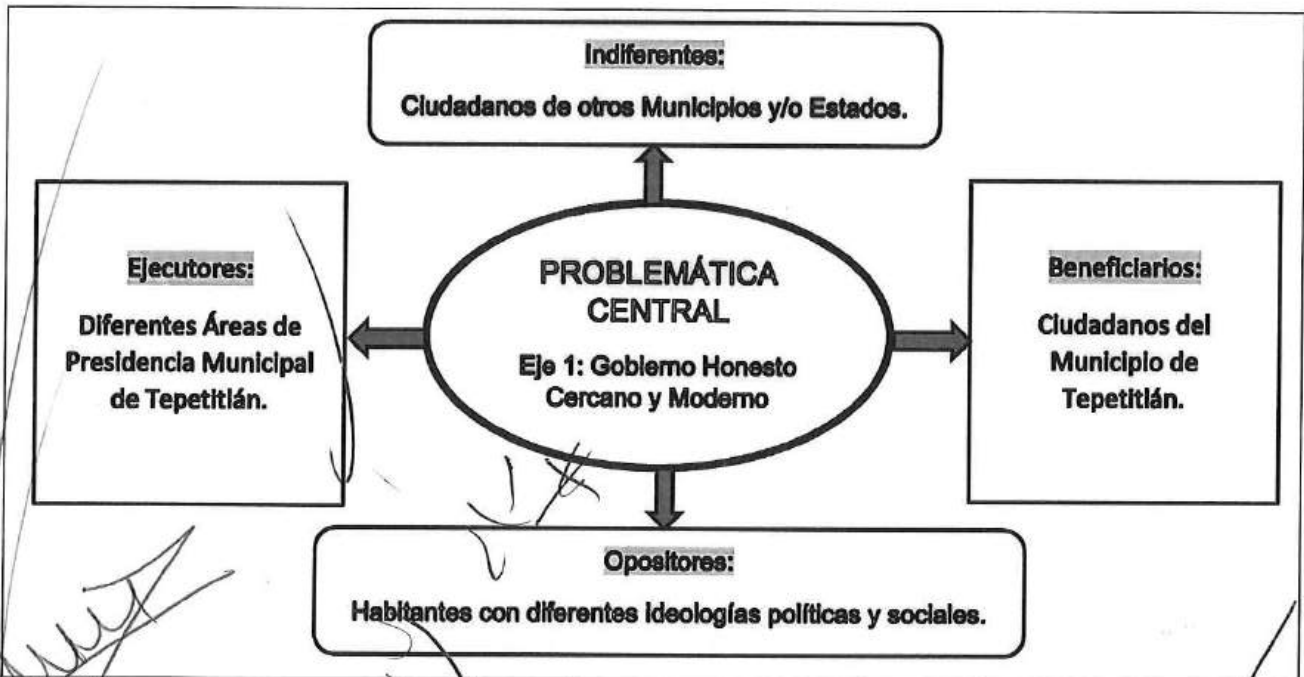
Indiferentes:

Ciudadanos de otros Municipios y/o Estados.

Ejecutores:

Diferentes Áreas de Presidencia Municipal de Tepetitlán.

PROBLEMÁTICA CENTRAL

Eje 1: Gobierno Honesto Cercano y Moderno

Beneficiarios:

Ciudadanos del Municipio de Tepetitlán.

Opositores:

Habitantes con diferentes ideologías políticas y sociales.